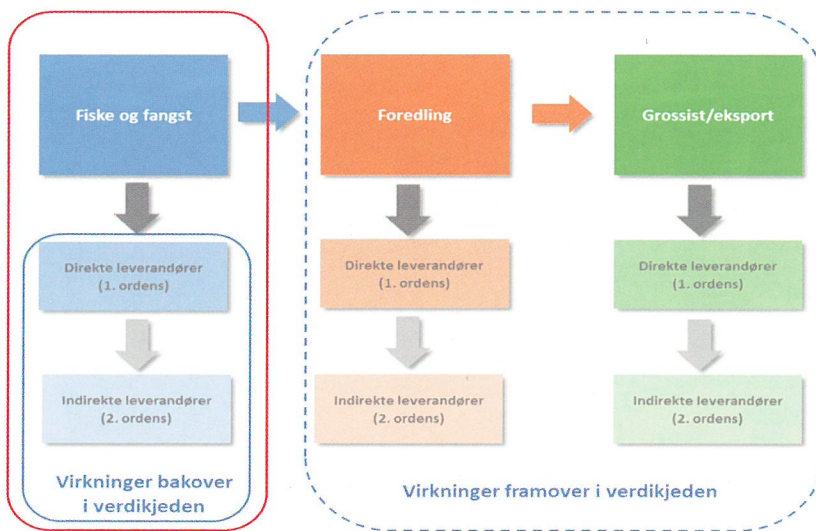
Fiske og fangst

Direkte leverandører (1. ordens)

Indirekte leverandører (2. ordens)

Virkninger bakover i verdikjeden

Foredling

Direkte leverandører (1. ordens)

Indirekte leverandører (2. ordens)

Grossist/eksport

Direkte leverandører (1. ordens)

Indirekte leverandører (2. ordens)

Virkninger framover i verdikjeden